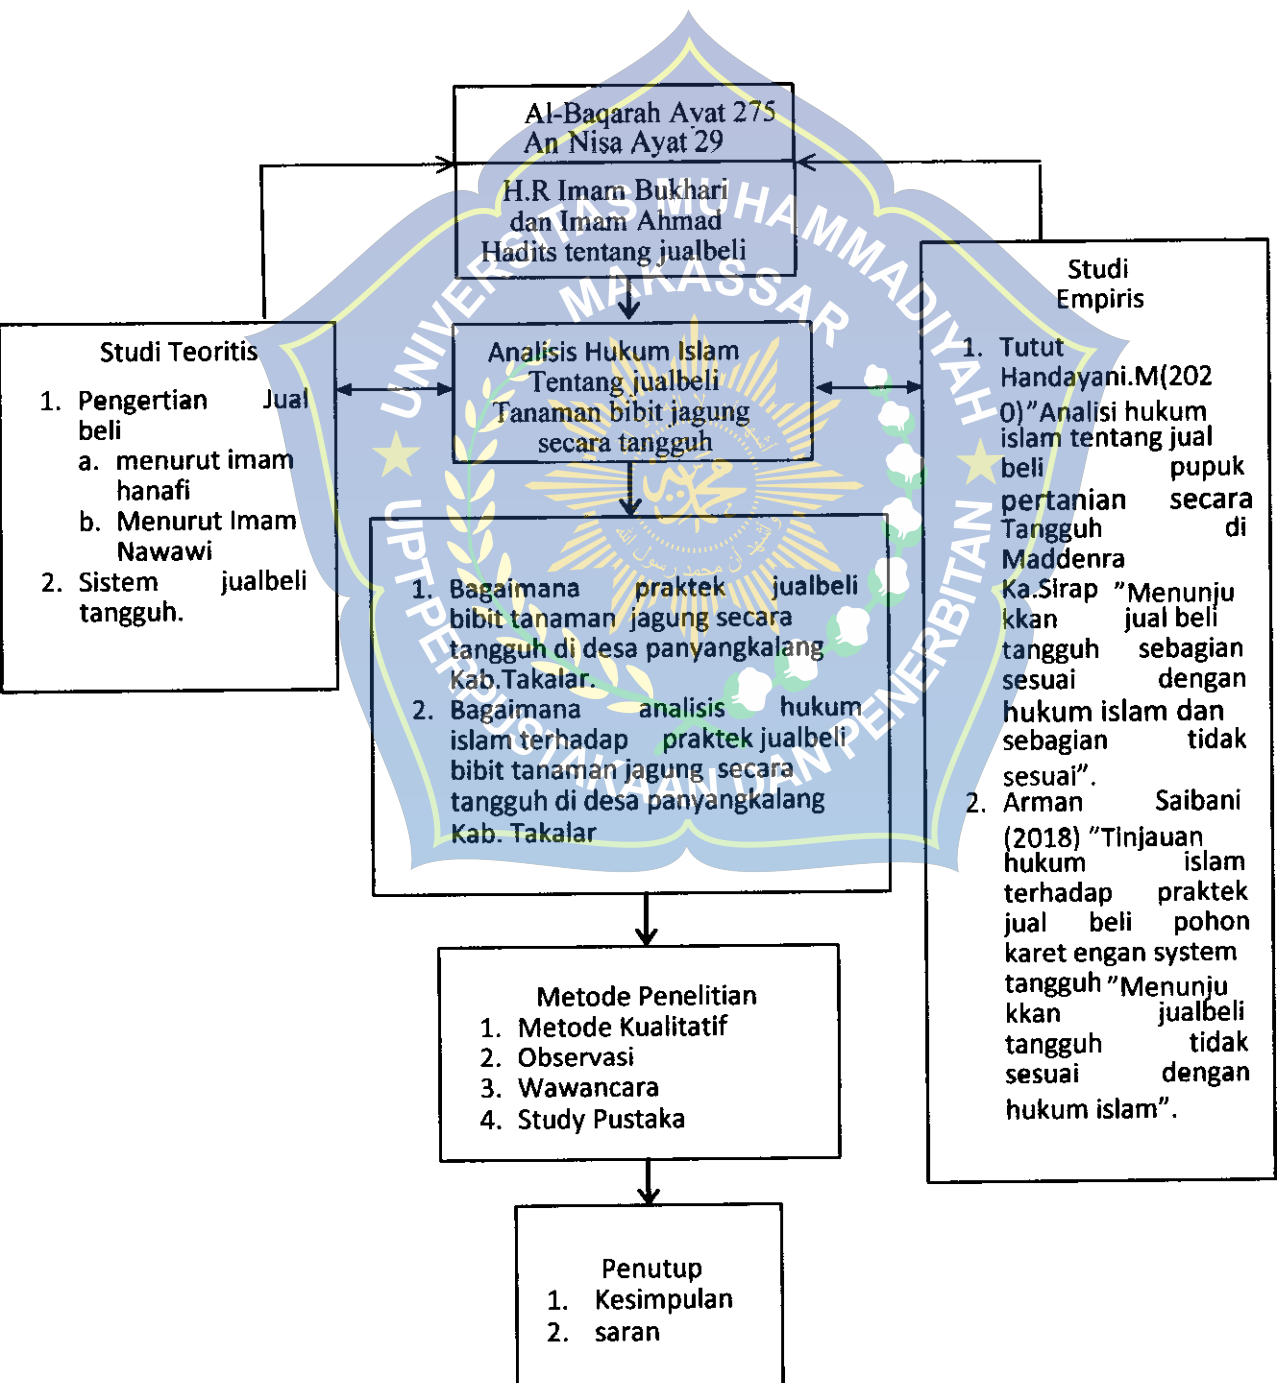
Al-Baqarah Ayat 275
An Nisa Ayat 29

H.R Imam Bukhari dan Imam Ahmad Hadits tentang jualbeli

Studi Teoritis

1. Pengertian Jual beli
a. menurut imam hanafi
b. Menurut Imam Nawawi
2. Sistem jualbeli tangguh.

Analisis Hukum Islam Tentang jualbeli Tanaman bibit jagung secara tangguh

Studi Empiris

1. Tutut Handayani.M(2020)"Analisi hukum islam tentang jual beli pupuk pertanian secara Tangguh di Maddenra Ka.Sirap "Menunjukkan jual beli tangguh sebagian sesuai dengan hukum islam dan sebagian tidak sesuai".
2. Arman Saibani (2018) "Tinjauan hukum islam terhadap praktek jual beli pohon karet engan system tangguh "Menunjukkan jualbeli tangguh tidak sesuai dengan hukum islam".

1. Bagaimana praktek jualbeli bibit tanaman jagung secara tangguh di desa panyangkalang Kab.Takalar.
2. Bagaimana analisis hukum islam terhadap praktek jualbeli bibit tanaman jagung secara tangguh di desa panyangkalang Kab. Takalar

Metode Penelitian
1. Metode Kualitatif
2. Observasi
3. Wawancara
4. Study Pustaka

Penutup
1. Kesimpulan
2. saran

UNIVERSITAS MUHAMMADIYAH MAKASSAR
UPT PERPUSTAKAAN DAN PENERBITAN